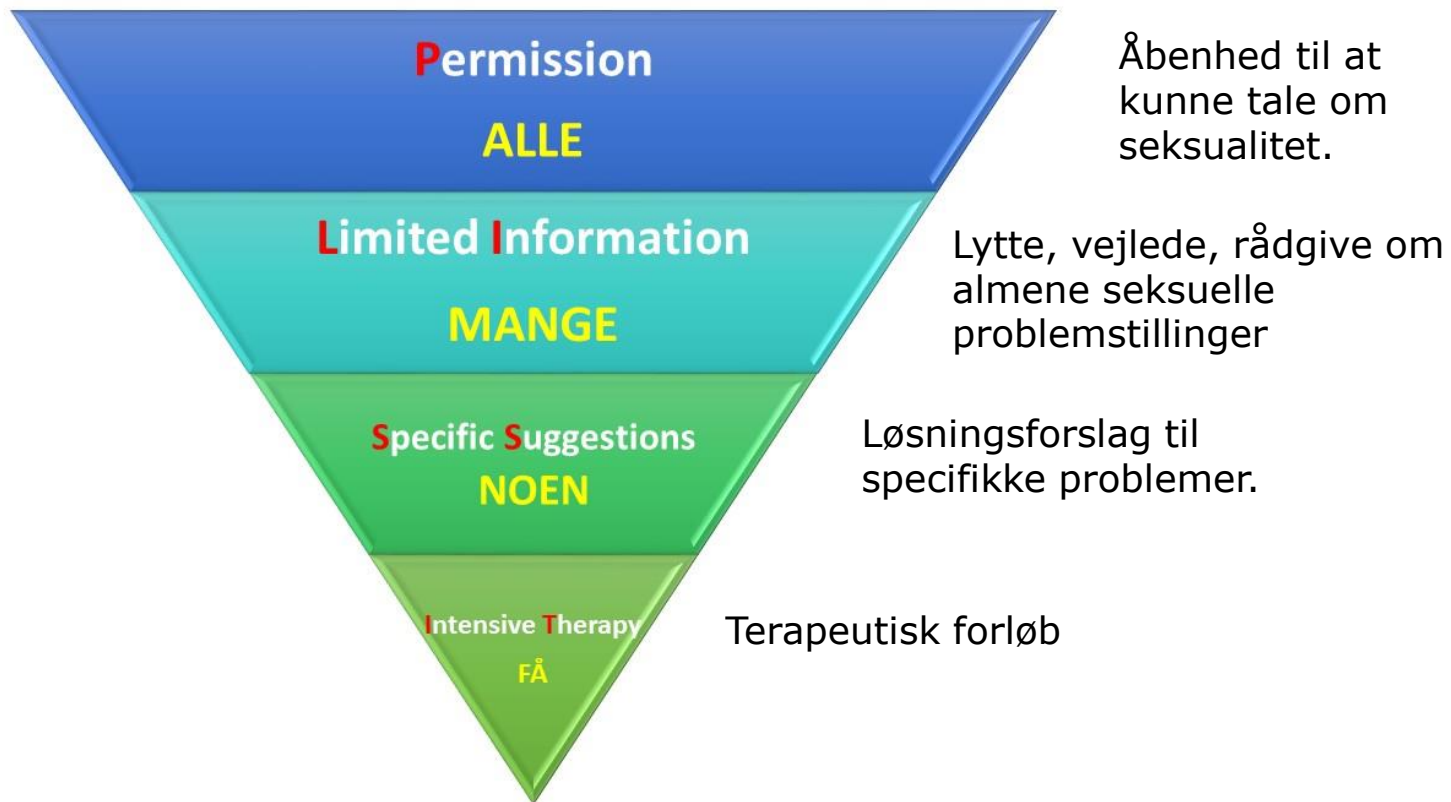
Permission
ALLE

Åbenhed til at kunne tale om seksualitet.

Limited Information
MANGE

Lytte, vejlede, rådgive om almene seksuelle problemstillinger

Specific Suggestions
NOEN

Løsningsforslag til specifikke problemer.

Intensive Therapy
FÅ

Terapeutisk forløb